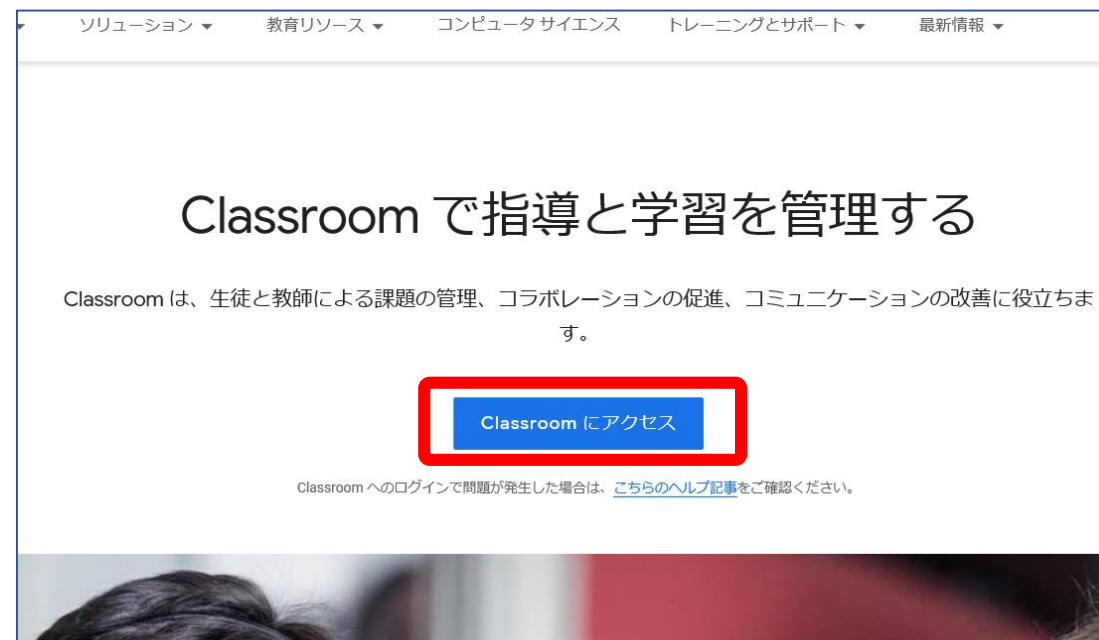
ソリューション ▾ 教育リソース ▾ コンピュータ サイエンス トレーニングとサポート ▾ 最新情報 ▾

Classroom で指導と学習を管理する

Classroom は、生徒と教師による課題の管理、コラボレーションの促進、コミュニケーションの改善に役立ちます。

Classroom にアクセス

Classroom へのログインで問題が発生した場合は、こちらのヘルプ記事をご確認ください。